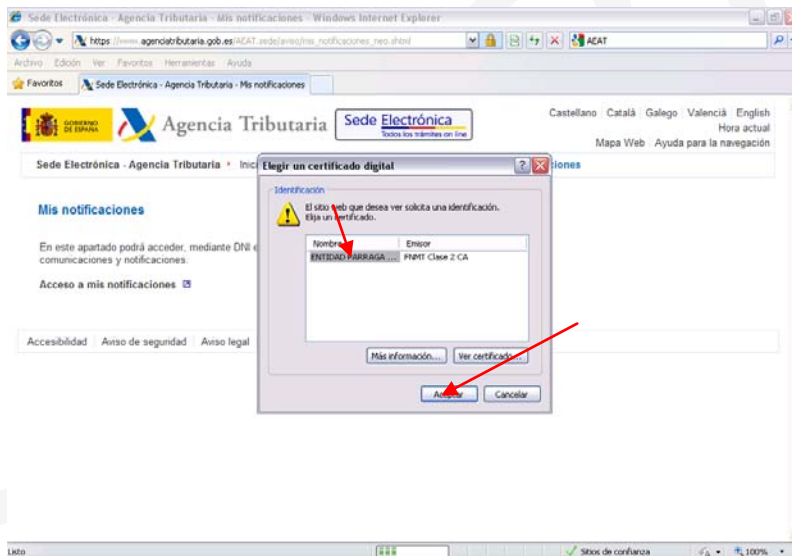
Sede Electrónica - Agencia Tributaria - Mis notificaciones - Windows Internet Explorer

https://www.agenciatributaria.gob.es/AEAT.sede/aviso/mis_notificaciones_neo.shtml

AEAT

Archivo Edición Ver Favoritos Herramientas Ayuda

Favoritos

Sede Electrónica - Agencia Tributaria - Mis notificaciones

GOBIERNO DE ESPAÑA

Agencia Tributaria

Sede Electrónica
Todos los trámites on line

Castellano Català Galego Valencià English
Hora actual
Mapa Web Ayuda para la navegación

Sede Electrónica - Agencia Tributaria • Inici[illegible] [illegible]ciones

Mis notificaciones

En este apartado podrá acceder, mediante DNI e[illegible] comunicaciones y notificaciones.

Acceso a mis notificaciones

Accesibilidad Aviso de seguridad Aviso legal

Elegir un certificado digital

Identificación

El sitio web que desea ver solicita una identificación. Elija un certificado.

| Nombre | Emisor |
|---|---|
| ENTIDAD PARRAGA ... | FNMT Clase 2 CA |

Más información...

Ver certificado...

Aceptar

Cancelar

Listo

Sitios de confianza

100%